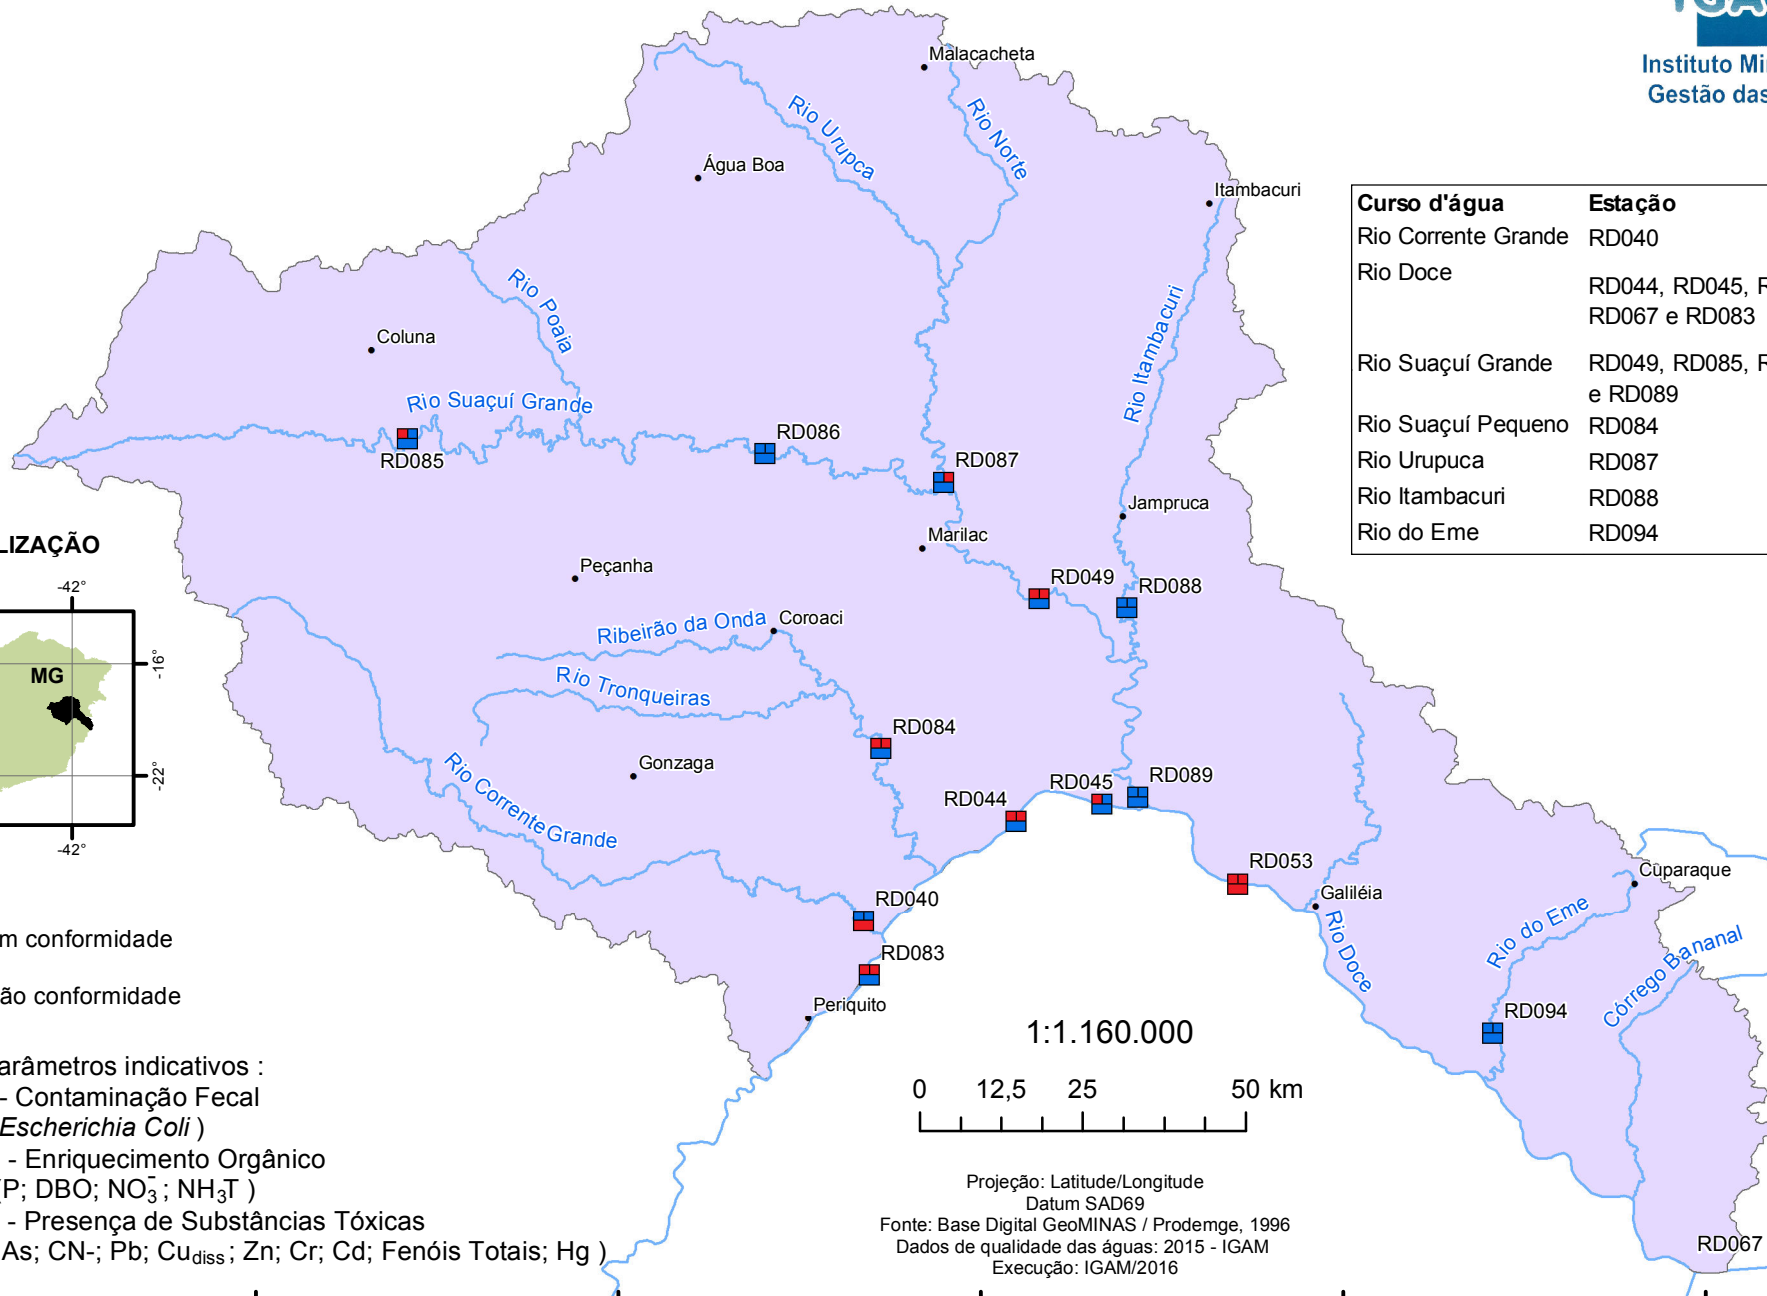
Instituto Mi
Gestão das

Malacacheta
Rio Urupca
Rio Norte
Água Boa
Itambacuri
Rio Poaia
Coluna
Rio Itambacuri
Rio Suaçuí Grande
RD085
RD086
RD087
Jampruca
Marilac
Peçanha
RD049
RD088
Ribeirão da Onda
Coroaci
Rio Tronqueiras
RD084
Gonzaga
Rio Corrente Grande
RD044
RD045
RD089
RD053
Galiléia
Cuparaque
RD040
RD083
Periquito
Rio Doce
Rio do Eme
Córrego Bananal
RD094
RD067

| Curso d'água | Estação |
|---|---|
| Rio Corrente Grande | RD040 |
| Rio Doce | RD044, RD045, F RD067 e RD083 |
| Rio Suaçuí Grande | RD049, RD085, F e RD089 |
| Rio Suaçuí Pequeno | RD084 |
| Rio Urupuca | RD087 |
| Rio Itambacuri | RD088 |
| Rio do Eme | RD094 |

LIZAÇÃO
-42°
-16°
MG
-22°
-42°

m conformidade

ão conformidade

arâmetros indicativos :
- Contaminação Fecal
Escherichia Coli )
- Enriquecimento Orgânico
P; DBO; $NO_3^-$; $NH_3T$ )
- Presença de Substâncias Tóxicas
As; CN-; Pb; $Cu_{diss}$; Zn; Cr; Cd; Fenóis Totais; Hg )

1:1.160.000
0 12,5 25 50 km

Projeção: Latitude/Longitude
Datum SAD69
Fonte: Base Digital GeoMINAS / Prodemge, 1996
Dados de qualidade das águas: 2015 - IGAM
Execução: IGAM/2016